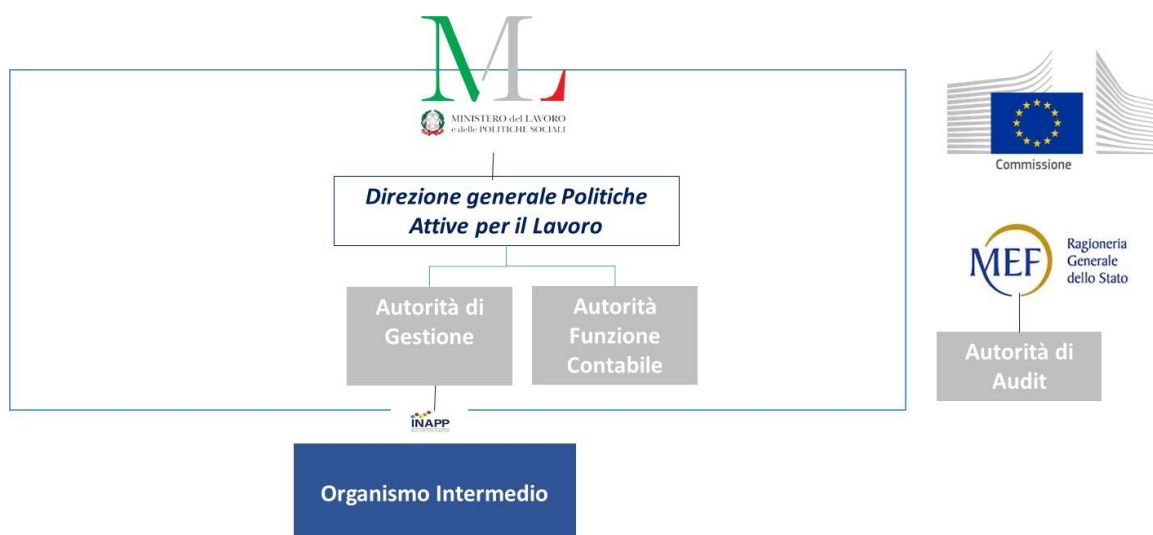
ML

MINISTERO del LAVORO e delle POLITICHE SOCIALI

Direzione generale Politiche Attive per il Lavoro

Autorità di Gestione

Autorità Funzione Contabile

INAPP

Organismo Intermedio

Commissione

MEF Ragioneria Generale dello Stato

Autorità di Audit